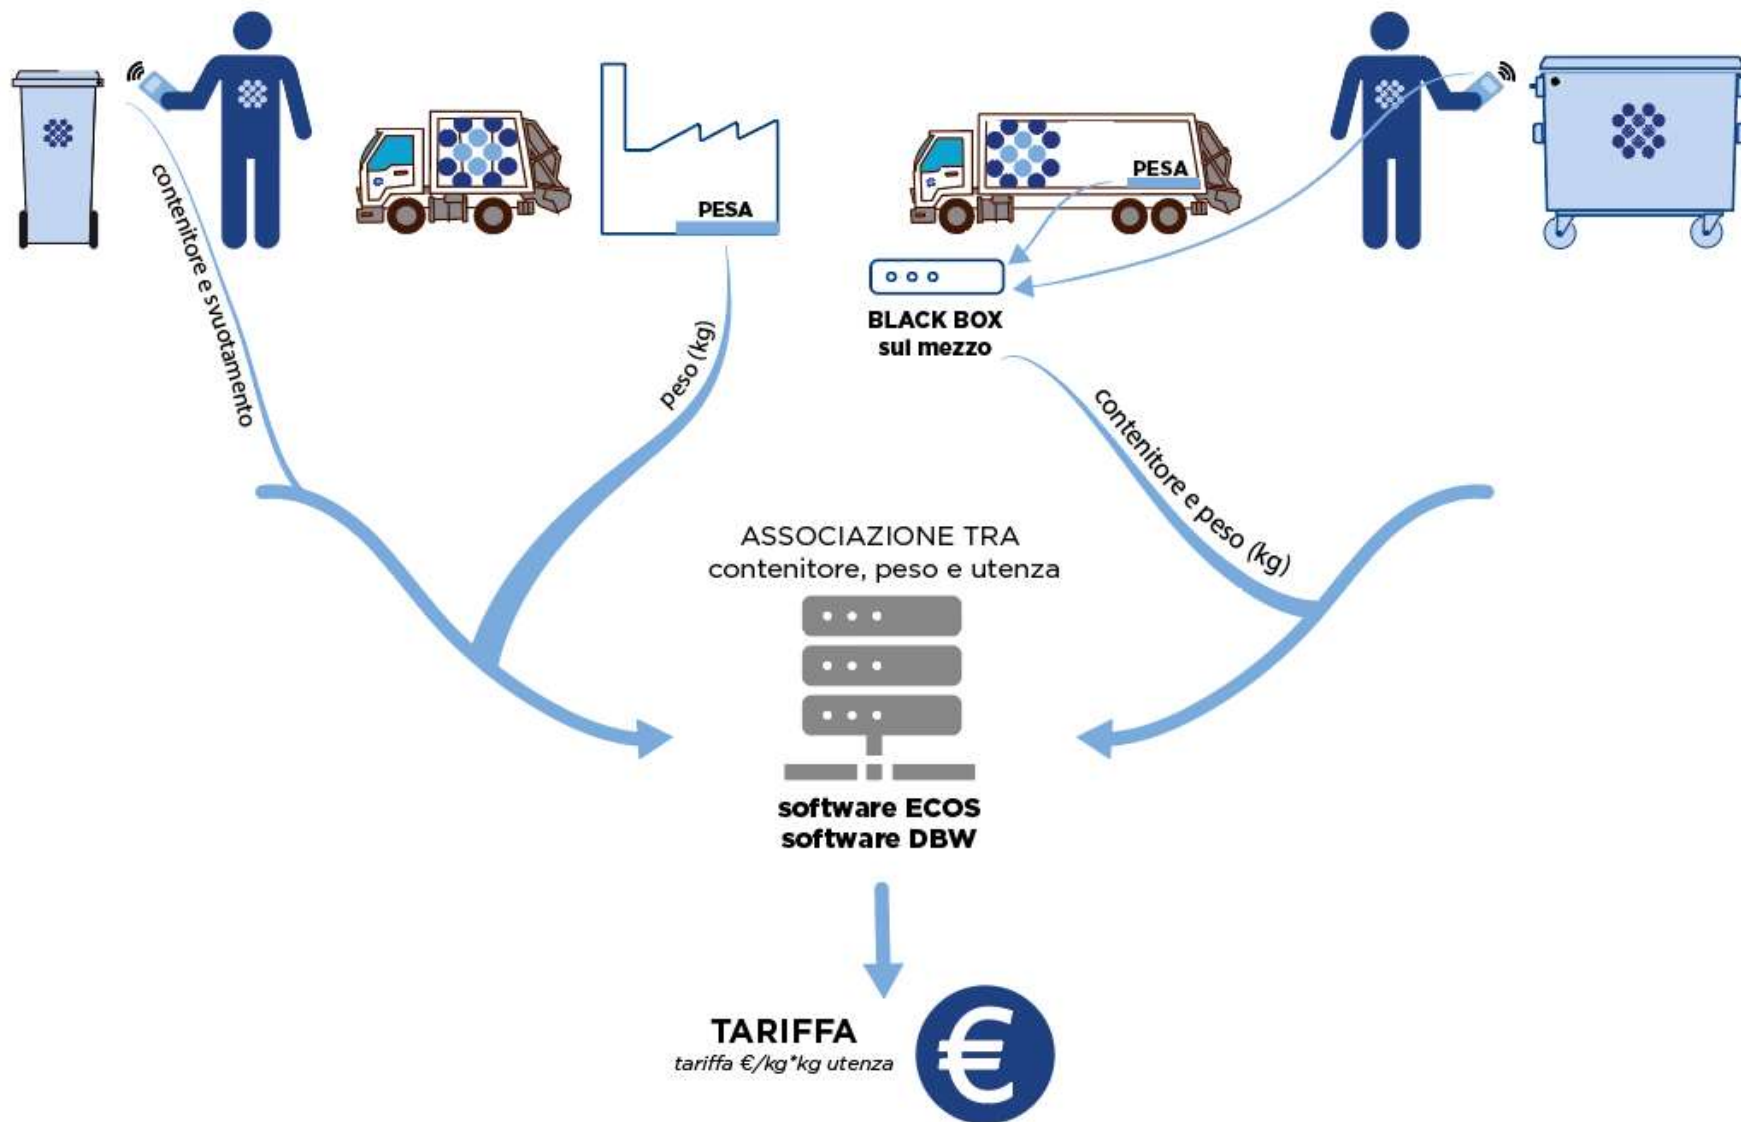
PESA

PESA

BLACK BOX
sul mezzo

contenitore e svuotamento

peso (kg)

contenitore e peso (kg)

ASSOCIAZIONE TRA
contenitore, peso e utenza

software ECOS
software DBW

TARIFFA
tariffa €/kg*kg utenza

€